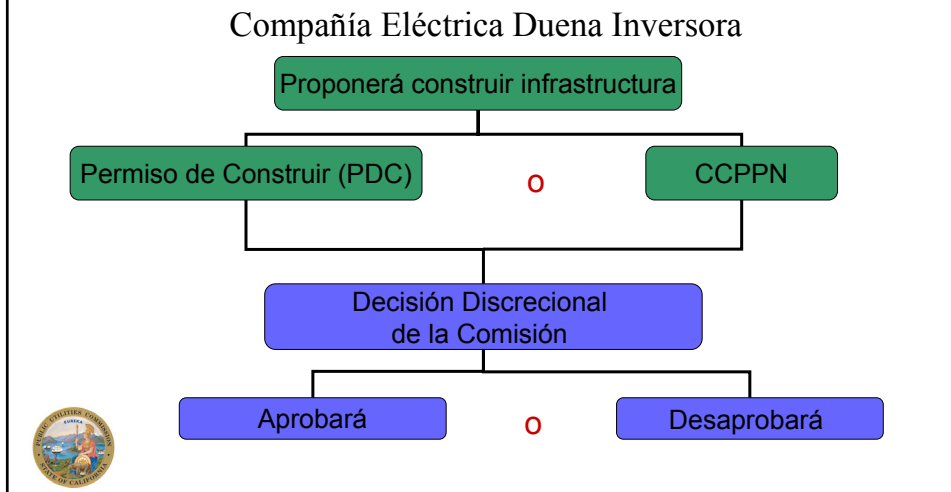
Compañía Eléctrica Duena Inversora

Proponerá construir infrastructura

Permiso de Construir (PDC)

o

CCPPN

Decisión Discrecional de la Comisión

Aprobará

o

Desaprobará

PUBLIC UTILITIES COMMISSION
EUREKA
STATE OF CALIFORNIA